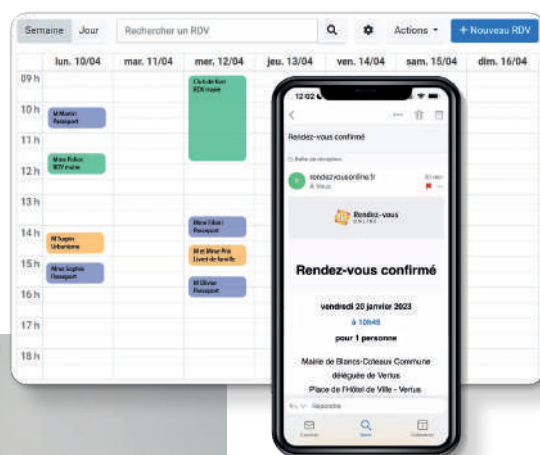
Semaine Jour Rechercher un RDV Actions + Nouveau RDV

lun. 10/04 mar. 11/04 mer. 12/04 jeu. 13/04 ven. 14/04 sam. 15/04 dim. 16/04

09 h
10 h
11 h
12 h
13 h
14 h
15 h
16 h
17 h
18 h

M Martin Passeport
Mme Pelice RDV mairie
M Sugan Urbanisme
Mme Sophie Passeport
Club de foot RDV mairie
Mme Fibon Passeport
M et Mme Prié Livret de famille
M Olivier Passeport

12:02

Rendez-vous confirmé

Boîte de réception

rendezvousonline.fr
À Vous

Rendez-vous ONLINE

Rendez-vous confirmé

vendredi 20 janvier 2023
à 10h45
pour 1 personne

Mairie de Blancs-Coteaux Commune déléguée de Vertus
Place de l'Hôtel de Ville - Vertus

Répondre